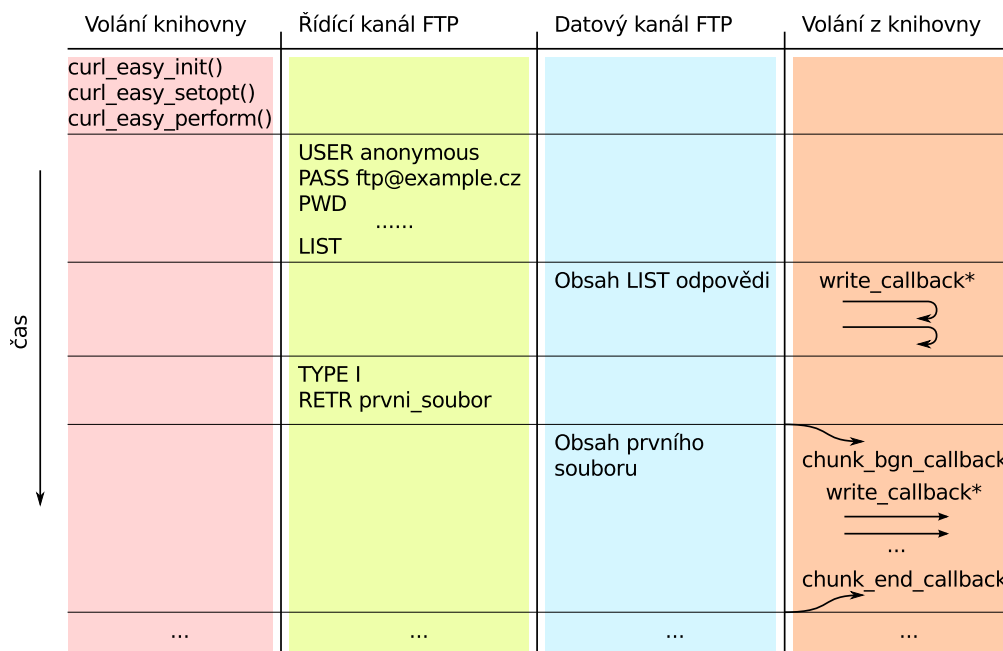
| Volání knihovny | Řídící kanál FTP | Datový kanál FTP | Volání z knihovny |
|---|---|---|---|
| curl_easy_init() curl_easy_setopt() curl_easy_perform() | | | |
| | USER anonymous PASS ftp@example.cz PWD ...... LIST | | |
| | | Obsah LIST odpovědi | write_callback* |
| | TYPE I RETR prvni_soubor | | |
| | | Obsah prvního souboru | chunk_bgn_callback write_callback* ... chunk_end_callback |
| ... | ... | ... | ... |

čas